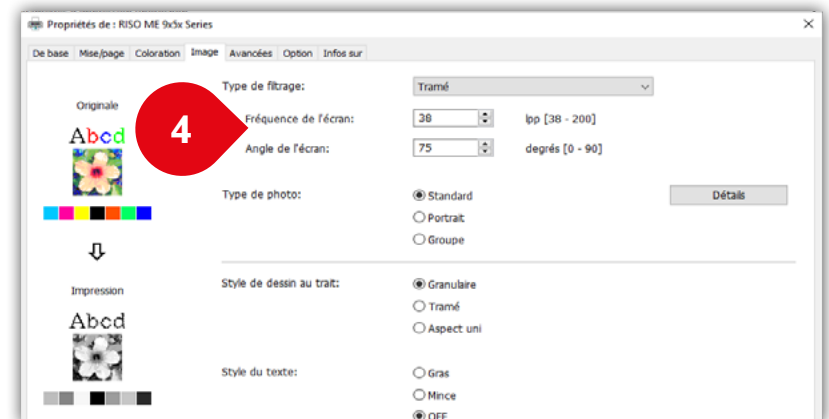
Propriétés de : RISO ME 9x5x Series

De base | Mise/page | Coloration | Image | Avancées | Option | Infos sur

Originale

Abcd

⇩

Impression

Abcd

4

Type de filtrage: Tramé

Fréquence de l'écran: 38 lpp [38 - 200]

Angle de l'écran: 75 degrés [0 - 90]

Type de photo: Standard Portrait Groupe Détails

Style de dessin au trait: Granulaire Tramé Aspect uni

Style du texte: Gras Mince OFF